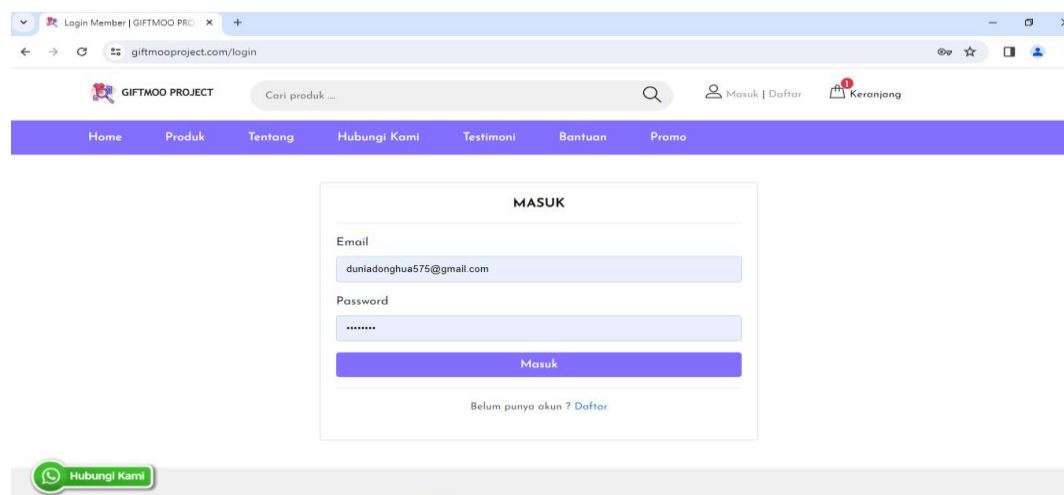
Login Member | GIFTMOO PRO ×

giftmooproject.com/login

GIFTMOO PROJECT

Cari produk ...

Masuk | Daftar

1 Keranjang

Home Produk Tentang Hubungi Kami Testimoni Bantuan Promo

MASUK

Email

duniadonghua575@gmail.com

Password

•••••••••

Masuk

Belum punya akun ? Daftar

Hubungi Kami